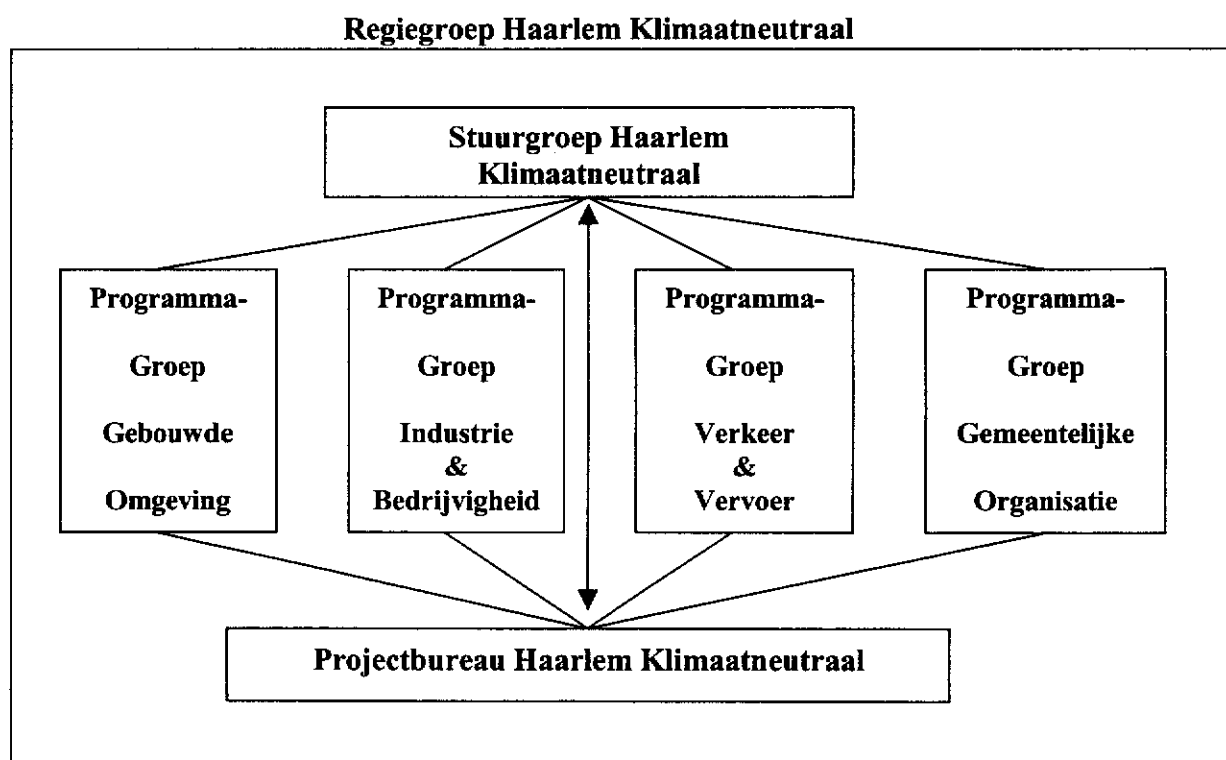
Regiegroep Haarlem Klimaatneutraal

Stuurgroep Haarlem Klimaatneutraal

Programma-Groep Gebouwde Omgeving

Programma-Groep Industrie & Bedrijvigheid

Programma-Groep Verkeer & Vervoer

Programma-Groep Gemeentelijke Organisatie

Projectbureau Haarlem Klimaatneutraal